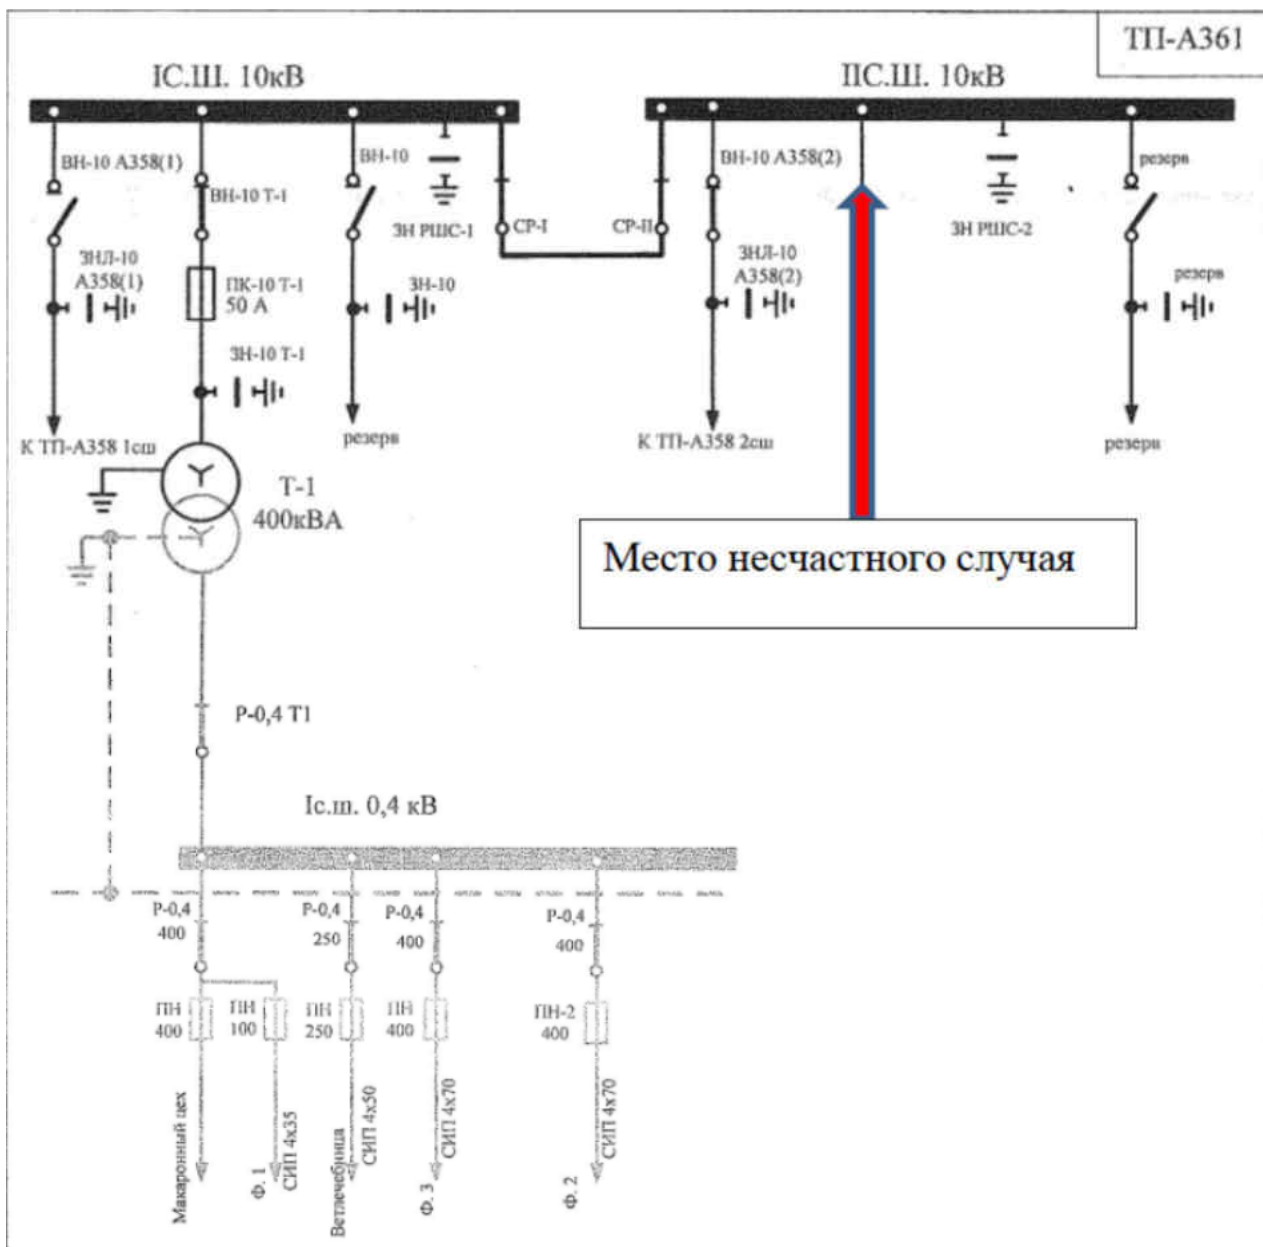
ТП-А361

IС.Ш. 10кВ

IIС.Ш. 10кВ

ВН-10 А358(1)

ВН-10 Т-1

ВН-10

ЗН РШС-1

СР-I

СР-II

ВН-10 А358(2)

ЗН РШС-2

резерв

ЗНЛ-10 А358(1)

ПК-10 Т-1 50 А

ЗН-10

ЗНЛ-10 А358(2)

резерв

ЗН-10 Т-1

К ТП-А358 1сш

резерв

К ТП-А358 2сш

резерв

Т-1 400кВА

Место несчастного случая

Р-0,4 Т1

Iс.ш. 0,4 кВ

Р-0,4 400

Р-0,4 250

Р-0,4 400

Р-0,4 400

ПН 400

ПН 100

ПН 250

ПН 400

ПН-2 400

Макаронный цех

Ф. 1 СИП 4х35

Ветлечебница СИП 4х50

Ф. 3 СИП 4х70

Ф. 2 СИП 4х70